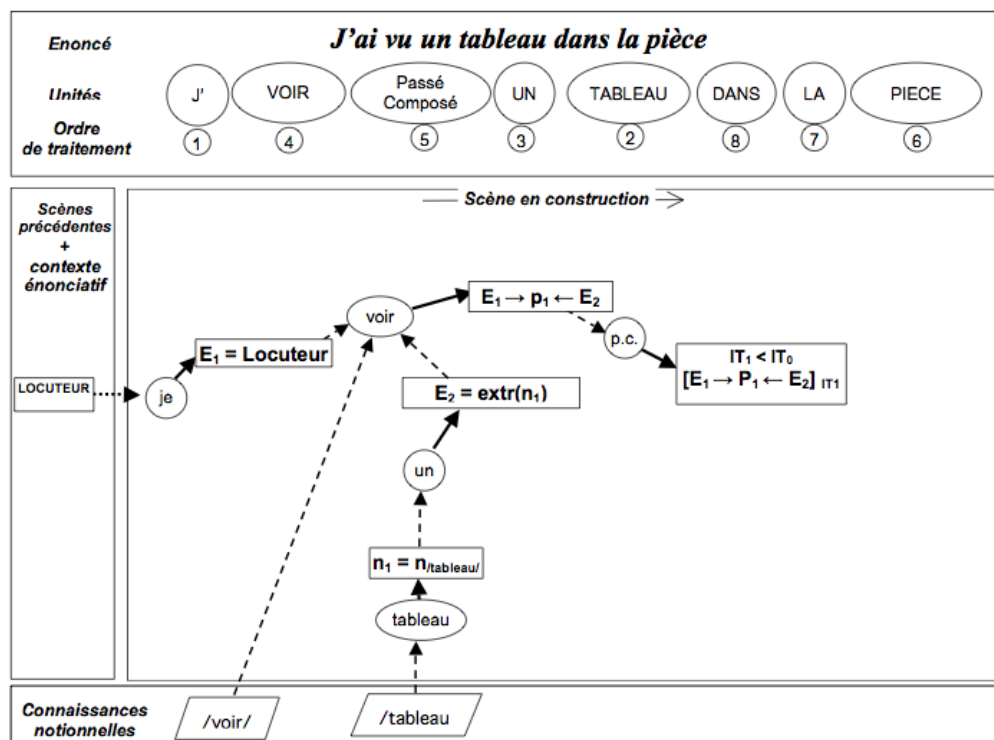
Enoncé

J'ai vu un tableau dans la pièce

Unités

J'

VOIR

Passé Composé

UN

TABLEAU

DANS

LA

PIECE

Ordre de traitement

1

4

5

3

2

8

7

6

Scènes précédentes + contexte énonciatif

— Scène en construction →

LOCUTEUR

je

$E_1$ = Locuteur

voir

$E_1 \rightarrow p_1 \leftarrow E_2$

p.c.

$IT_1 < IT_0$
$[E_1 \rightarrow P_1 \leftarrow E_2]_{IT1}$

$E_2 = extr(n_1)$

un

$n_1 = n_{/tableau/}$

tableau

Connaissances notionnelles

/voir/

/tableau